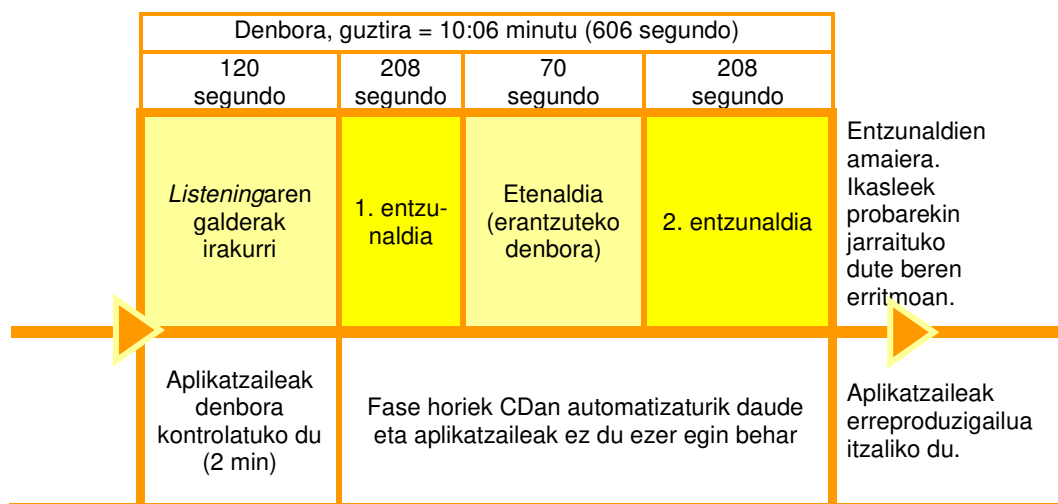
Denbora, guztira = 10:06 minutu (606 segundo)

| 120 segundo | 208 segundo | 70 segundo | 208 segundo |
|---|---|---|---|
| *Listening*aren galderak irakurri | 1. entzunaldia | Etenaldia (erantzuteko denbora) | 2. entzunaldia |

Entzunaldien amaiera. Ikasleek probarekin jarraituko dute beren erritmoan.

Aplikatzaileak denbora kontrolatuko du (2 min)

Fase horiek CDan automatizaturik daude eta aplikatzaileak ez du ezer egin behar

Aplikatzaileak erreproduzigailua itzaliko du.